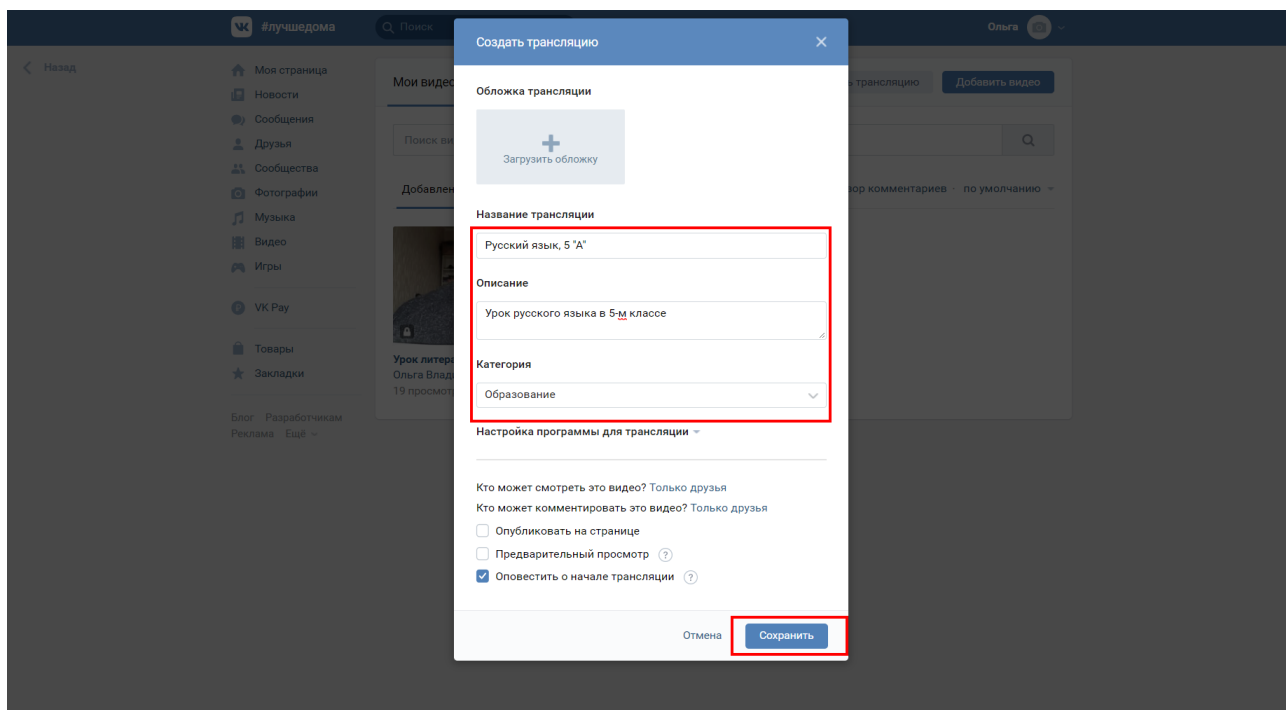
#лучшедома
Поиск
Ольга
Назад
Моя страница
Новости
Сообщения
Друзья
Сообщества
Фотографии
Музыка
Видео
Игры
VK Pay
Товары
Закладки
Блог Разработчикам
Реклама Ещё
Мои видео
трансляцию
Добавить видео
Поиск ви
Добавлен
зор комментариев · по умолчанию
Урок литера
Ольга Влади
19 просмотр

Создать трансляцию

Обложка трансляции

Загрузить обложку

Название трансляции

Русский язык, 5 "А"

Описание

Урок русского языка в 5-м классе

Категория

Образование

Настройка программы для трансляции

Кто может смотреть это видео? Только друзья
Кто может комментировать это видео? Только друзья

Опубликовать на странице
Предварительный просмотр ?
Оповестить о начале трансляции ?

Отмена
Сохранить